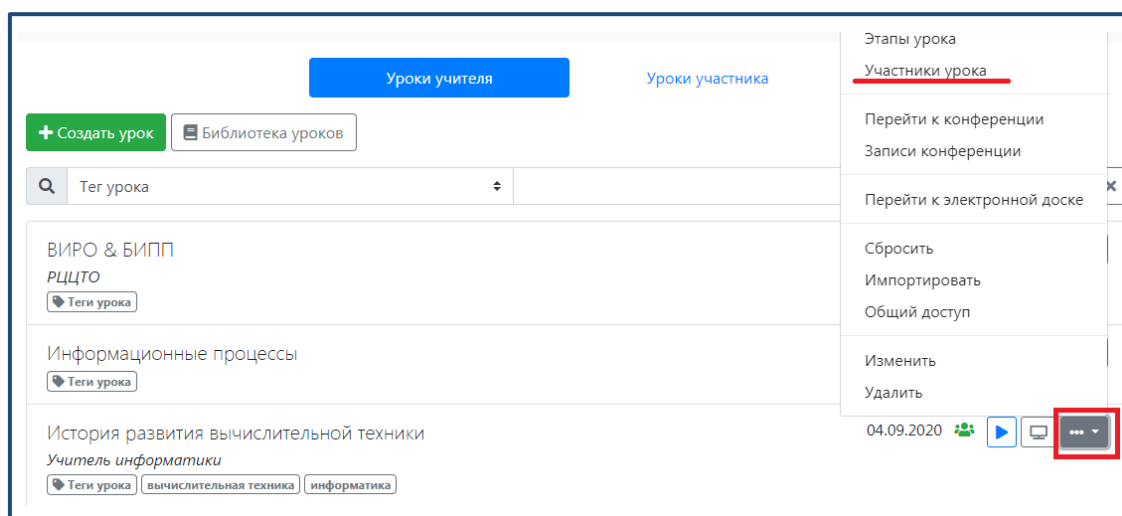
Уроки учителя

Уроки участника

Создать урок

Библиотека уроков

Тег урока

ВИРО & БИПП

РЦЦТО

Теги урока

Информационные процессы

Теги урока

История развития вычислительной техники

Учитель информатики

Теги урока | вычислительная техника | информатика

04.09.2020

Этапы урока

Участники урока

Перейти к конференции

Записи конференции

Перейти к электронной доске

Сбросить

Импортировать

Общий доступ

Изменить

Удалить